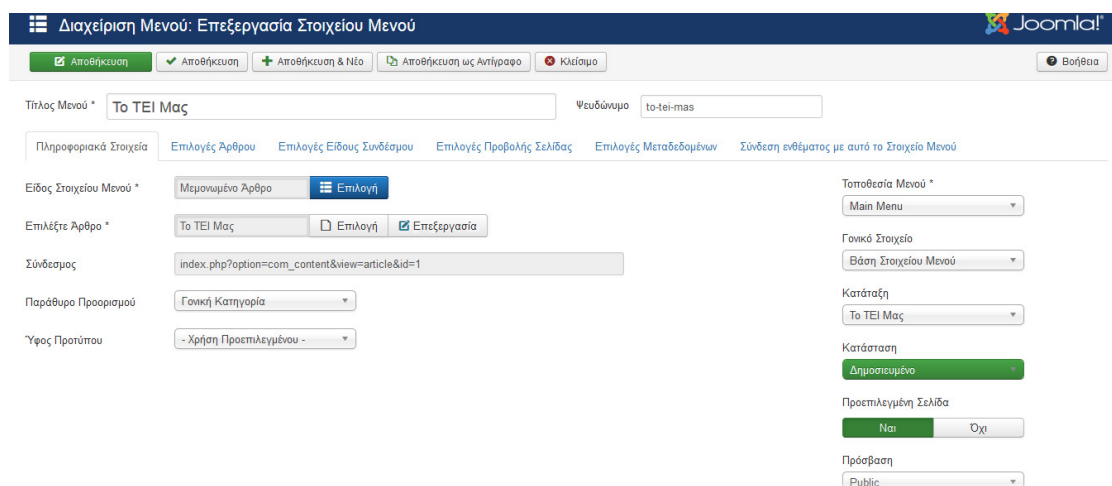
Διαχείριση Μενού: Επεξεργασία Στοιχείου Μενού

Joomla!®

Αποθήκευση
Αποθήκευση
Αποθήκευση & Νέο
Αποθήκευση ως Αντίγραφο
Κλείσιμο
Βοήθεια

Τίτλος Μενού * Το ΤΕΙ Μας
Ψευδώνυμο to-tei-mas

Πληροφοριακά Στοιχεία
Επιλογές Άρθρου
Επιλογές Είδους Συνδέσμου
Επιλογές Προβολής Σελίδας
Επιλογές Μεταδεδομένων
Σύνδεση ενθέματος με αυτό το Στοιχείο Μενού

Είδος Στοιχείου Μενού * Μεμονωμένο Άρθρο Επιλογή

Επιλέξτε Άρθρο * Το ΤΕΙ Μας Επιλογή Επεξεργασία

Σύνδεσμος index.php?option=com_content&view=article&id=1

Παράθυρο Προορισμού Γονική Κατηγορία

Ύφος Προτύπου - Χρήση Προεπιλεγμένου -

Τοποθεσία Μενού *
Main Menu

Γονικό Στοιχείο
Βάση Στοιχείου Μενού

Κατάταξη
Το ΤΕΙ Μας

Κατάσταση
Δημοσιευμένο

Προεπιλεγμένη Σελίδα
Ναι Όχι

Πρόσβαση
Public